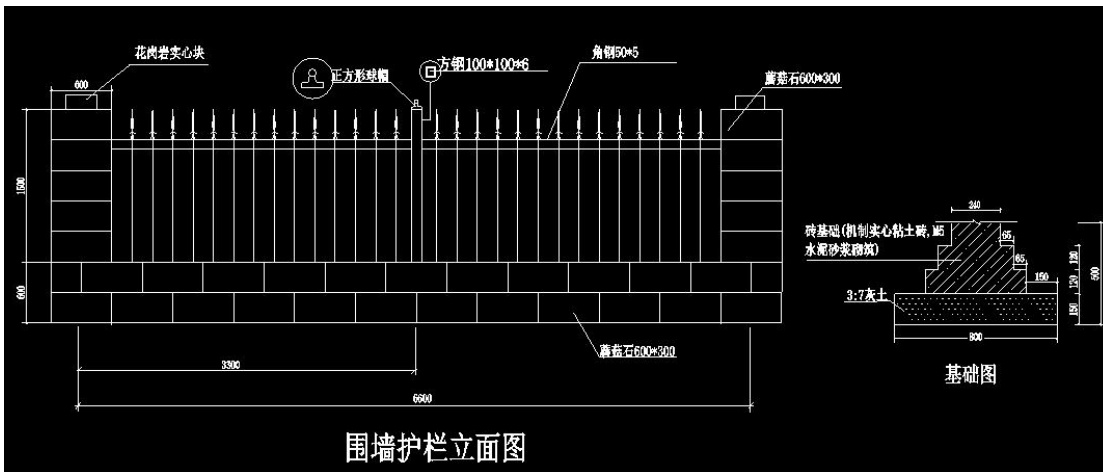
花岗岩实心块

600

正方形球帽

方钢100*100*6

角钢50*5

蘑菇石600*300

1500

600

砖基础(机制实心粘土砖,M5水泥砂浆砌筑)

240

65

65

150

120

120

150

600

3:7灰土

800

基础图

蘑菇石600*300

3300

6600

围墙护栏立面图